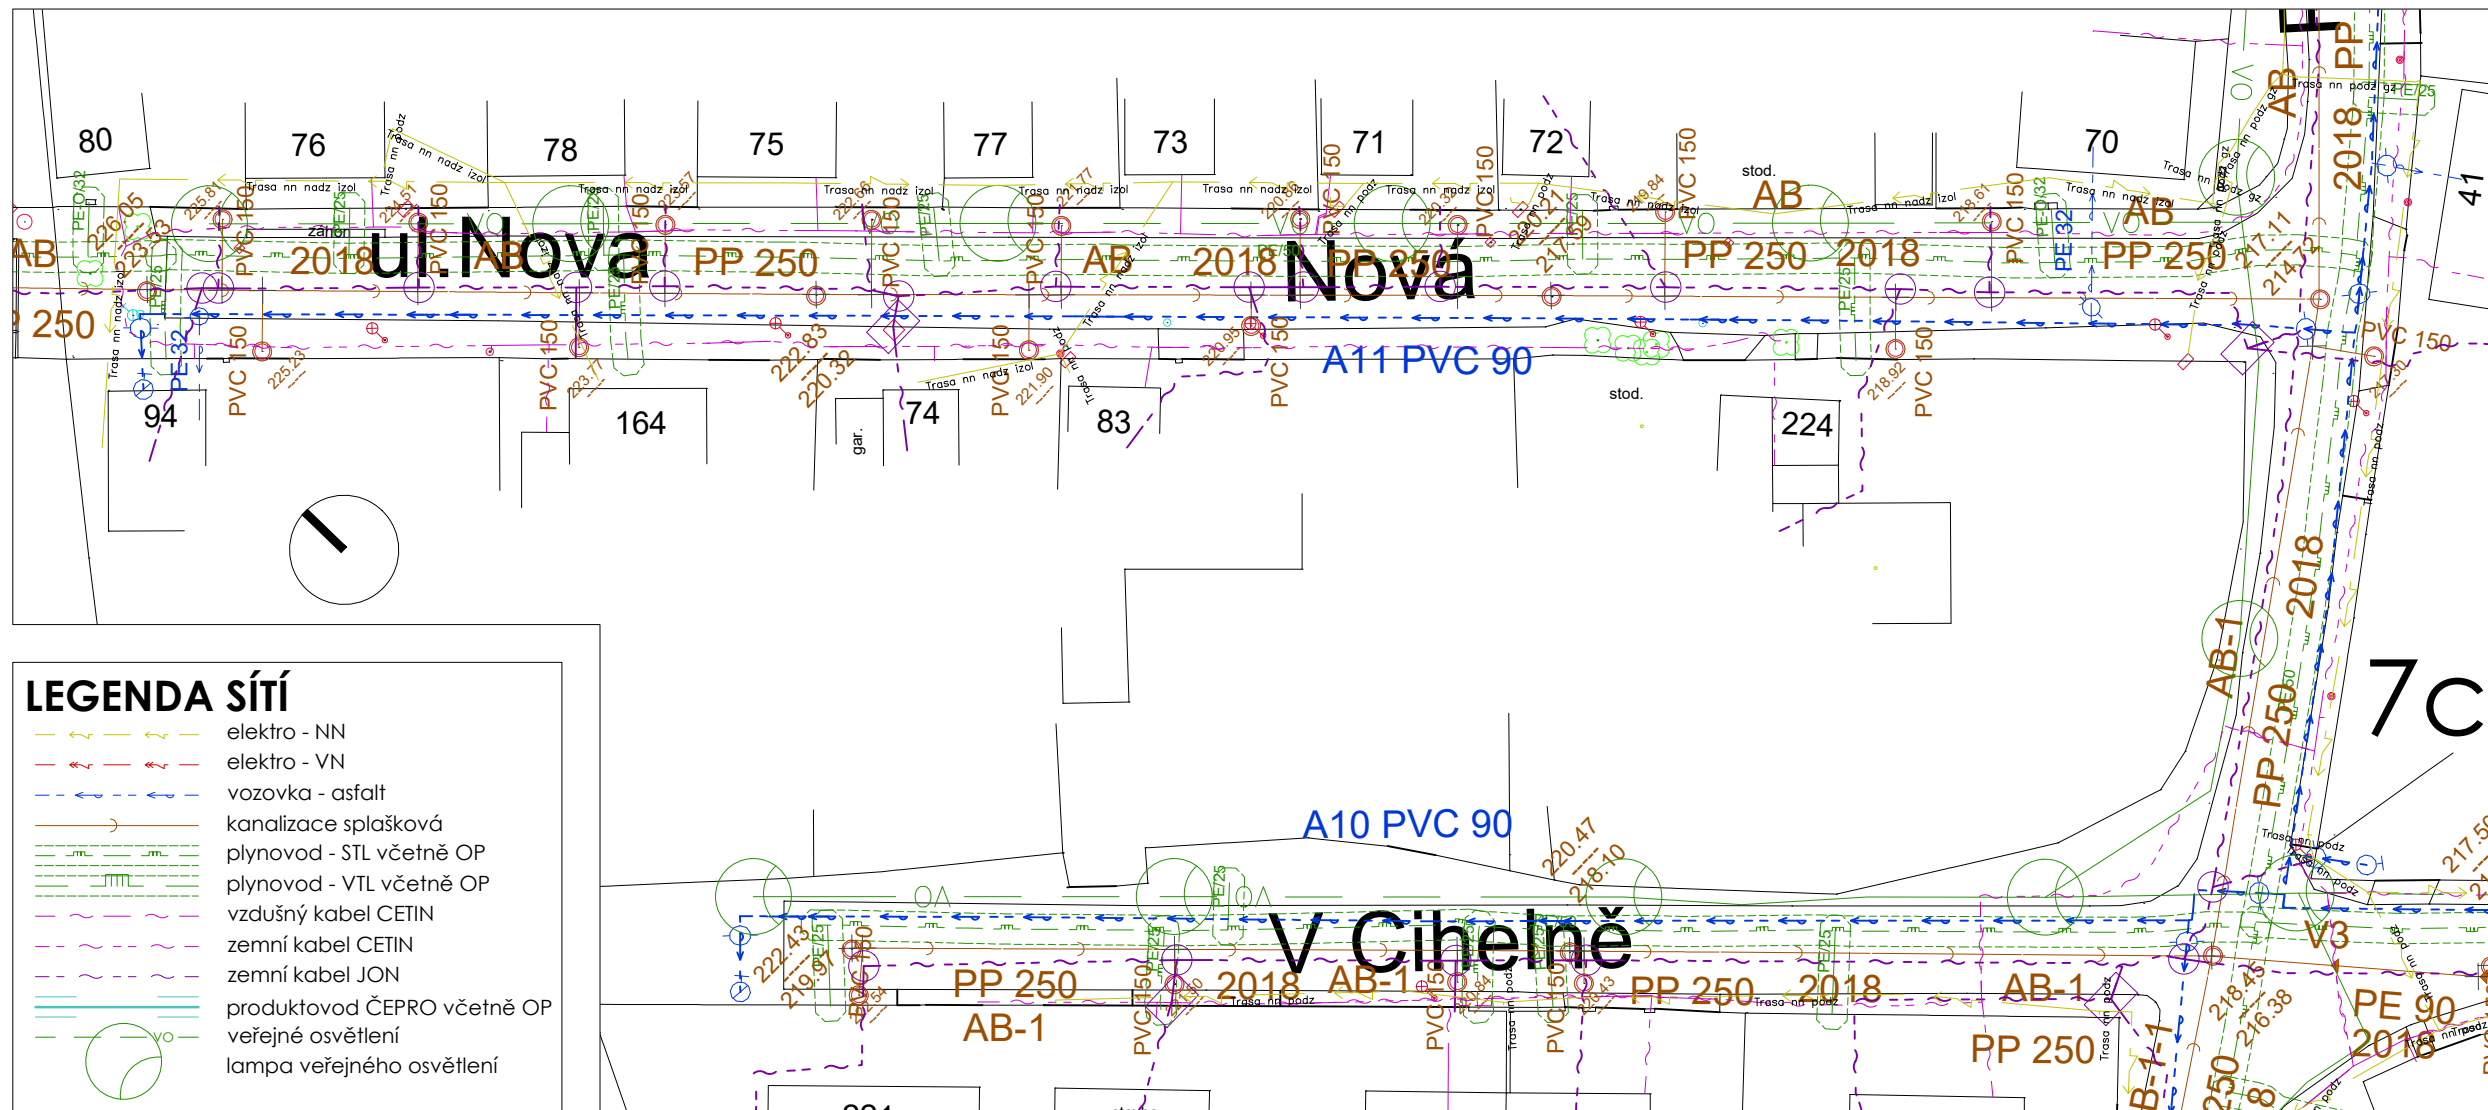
80
76
78
75
77
73
71
72
70
41
ul.Nova
Nová
AB
2018
PP 250
AB
PP 250
AB
2018
PP 250
2018
PP 250
AB
stod.
Trasa nn nadz izol
PVC 150
PE 32
A11 PVC 90
stod.
94
164
74
83
224
gar.
záhon
7c
A10 PVC 90
V Cihelně
PP 250
AB-1
2018
AB-1
PP 250
2018
AB-1
PP 250
PE 90
2018
V3
AB-1
2018
PP 250
222.83
220.32
225.23
223.77
221.90
220.95
218.92
220.47
218.10
222.43
219.97
218.43
216.38
LEGENDA SÍTÍ
elektro - NN
elektro - VN
vozovka - asfalt
kanalizace splašková
plynovod - STL včetně OP
plynovod - VTL včetně OP
vzdušný kabel CETIN
zemní kabel CETIN
zemní kabel JON
produktovod ČEPRO včetně OP
veřejné osvětlení
lampa veřejného osvětlení